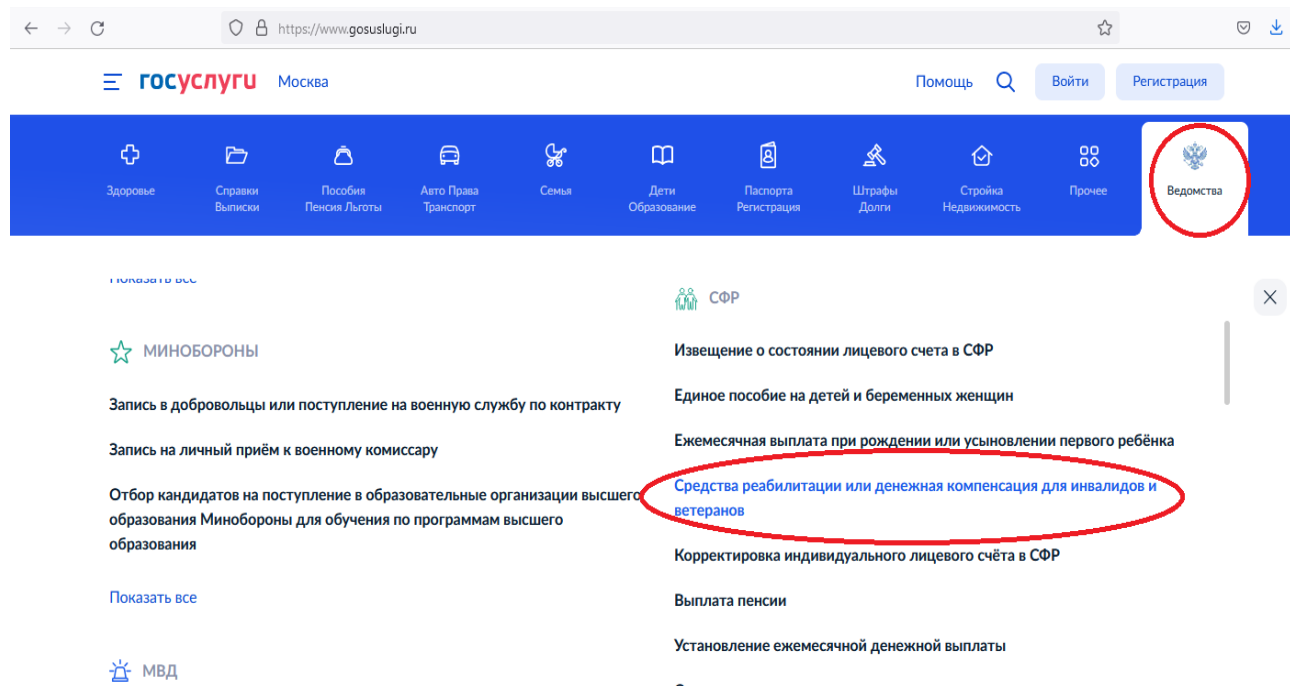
https://www.gosuslugi.ru

госуслуги Москва

Помощь Войти Регистрация

Здоровье

Справки Выписки

Пособия Пенсия Льготы

Авто Права Транспорт

Семья

Дети Образование

Паспорта Регистрация

Штрафы Долги

Стройка Недвижимость

Прочее

Ведомства

Показать все

МИНОБОРОНЫ

Запись в добровольцы или поступление на военную службу по контракту

Запись на личный приём к военному комиссару

Отбор кандидатов на поступление в образовательные организации высшего образования Минобороны для обучения по программам высшего образования

Показать все

МВД

СФР

Извещение о состоянии лицевого счета в СФР

Единое пособие на детей и беременных женщин

Ежемесячная выплата при рождении или усыновлении первого ребёнка

Средства реабилитации или денежная компенсация для инвалидов и ветеранов

Корректировка индивидуального лицевого счёта в СФР

Выплата пенсии

Установление ежемесячной денежной выплаты